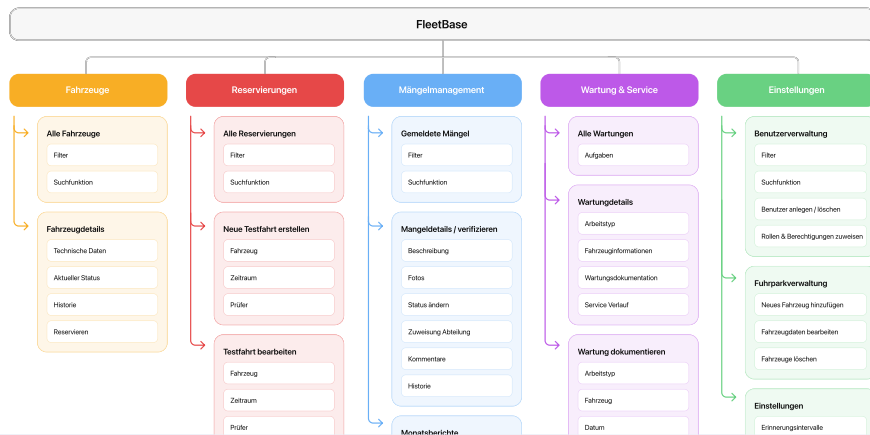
FleetBase

Fahrzeuge

Alle Fahrzeuge

Filter

Suchfunktion

Fahrzeugdetails

Technische Daten

Aktueller Status

Historie

Reservieren

Reservierungen

Alle Reservierungen

Filter

Suchfunktion

Neue Testfahrt erstellen

Fahrzeug

Zeitraum

Prüfer

Testfahrt bearbeiten

Fahrzeug

Zeitraum

Prüfer

Mängelmanagement

Gemeldete Mängel

Filter

Suchfunktion

Mangeldetails / verifizieren

Beschreibung

Fotos

Status ändern

Zuweisung Abteilung

Kommentare

Historie

Monatsberichte

Wartung & Service

Alle Wartungen

Aufgaben

Wartungdetails

Arbeitstyp

Fahrzeuginformationen

Wartungsdokumentation

Service Verlauf

Wartung dokumentieren

Arbeitstyp

Fahrzeug

Datum

Einstellungen

Benutzerverwaltung

Filter

Suchfunktion

Benutzer anlegen / löschen

Rollen & Berechtigungen zuweisen

Fuhrparkverwaltung

Neues Fahrzeug hinzufügen

Fahrzeugdaten bearbeiten

Fahrzeuge löschen

Einstellungen

Erinnerungsintervalle